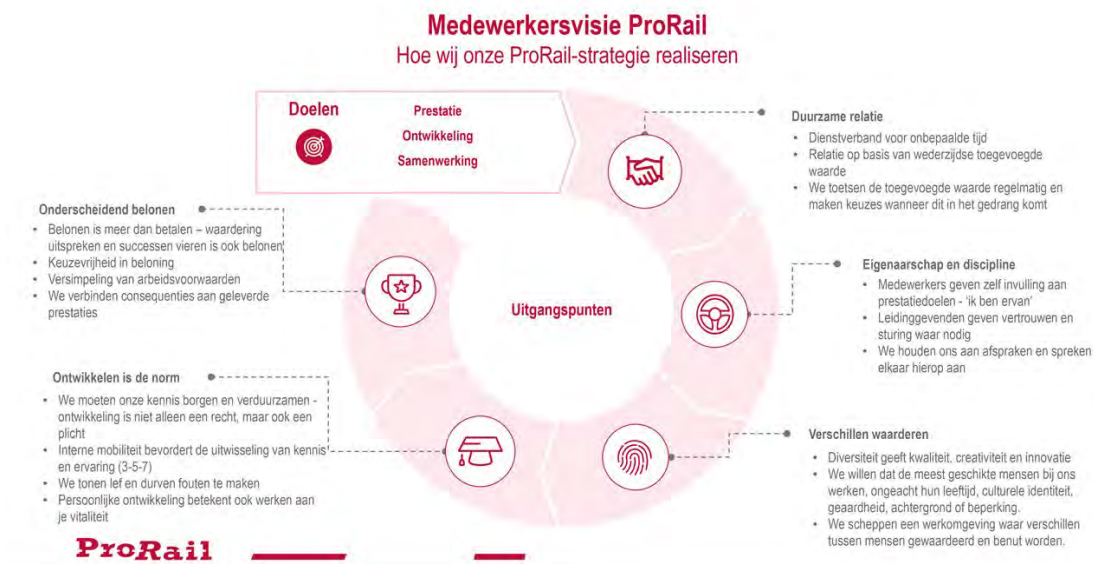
Medewerkersvisie ProRail
Hoe wij onze ProRail-strategie realiseren

Doelen
Prestatie
Ontwikkeling
Samenwerking

Duurzame relatie
• Dienstverband voor onbepaalde tijd
• Relatie op basis van wederzijdse toegevoegde waarde
• We toetsen de toegevoegde waarde regelmatig en maken keuzes wanneer dit in het gedrag komt

Onderscheidend belonen
• Belonen is meer dan betalen – waardering uitspreken en successen vieren is ook belonen
• Keuzevrijheid in beloning
• Versimpeling van arbeidsvoorwaarden
• We verbinden consequenties aan geleverde prestaties

Eigenaarschap en discipline
• Medewerkers geven zelf invulling aan prestatiedoelen - 'ik ben ervan'
• Leidinggevenden geven vertrouwen en sturing waar nodig
• We houden ons aan afspraken en spreken elkaar hierop aan

Uitgangspunten

Ontwikkelen is de norm
• We moeten onze kennis borgen en verduurzamen - ontwikkeling is niet alleen een recht, maar ook een plicht
• Interne mobiliteit bevordert de uitwisseling van kennis en ervaring (3-5-7)
• We tonen lef en durven fouten te maken
• Persoonlijke ontwikkeling betekent ook werken aan je vitaliteit

Verschillen waarderen
• Diversiteit geeft kwaliteit, creativiteit en innovatie
• We willen dat de meest geschikte mensen bij ons werken, ongeacht hun leeftijd, culturele identiteit, geaardheid, achtergrond of beperking.
• We scheppen een werkomgeving waar verschillen tussen mensen gewaardeerd en benut worden.

ProRail